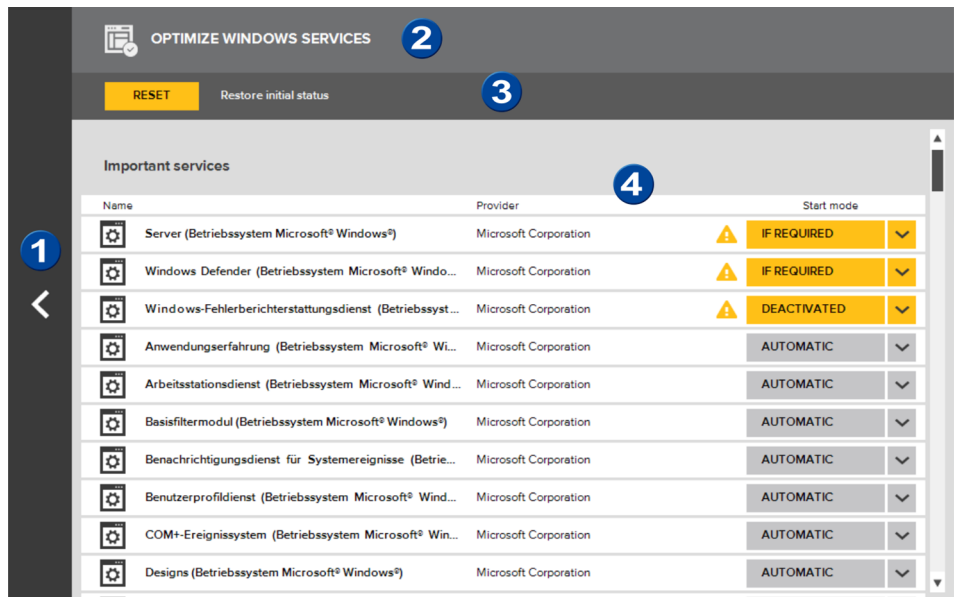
OPTIMIZE WINDOWS SERVICES 2

RESET Restore initial status 3

Important services

4

1

| Name | Provider | Start mode |
|---|---|---|
| Server (Betriebssystem Microsoft® Windows®) | Microsoft Corporation | IF REQUIRED |
| Windows Defender (Betriebssystem Microsoft® Windo... | Microsoft Corporation | IF REQUIRED |
| Windows-Fehlerberichterstattungsdienst (Betriebssyst... | Microsoft Corporation | DEACTIVATED |
| Anwendungserfahrung (Betriebssystem Microsoft® Wi... | Microsoft Corporation | AUTOMATIC |
| Arbeitsstationsdienst (Betriebssystem Microsoft® Wind... | Microsoft Corporation | AUTOMATIC |
| Basisfiltermodul (Betriebssystem Microsoft® Windows®) | Microsoft Corporation | AUTOMATIC |
| Benachrichtigungsdienst für Systemereignisse (Betrie... | Microsoft Corporation | AUTOMATIC |
| Benutzerprofildienst (Betriebssystem Microsoft® Wind... | Microsoft Corporation | AUTOMATIC |
| COM+-Ereignissystem (Betriebssystem Microsoft® Win... | Microsoft Corporation | AUTOMATIC |
| Designs (Betriebssystem Microsoft® Windows®) | Microsoft Corporation | AUTOMATIC |